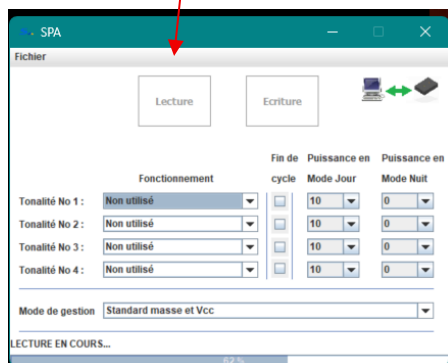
SPA

Fichier

Lecture

Ecriture

| | Fonctionnement | Fin de cycle | Puissance en Mode Jour | Puissance en Mode Nuit |
|---|---|---|---|---|
| Tonalité No 1 : | Non utilisé | | 10 | 0 |
| Tonalité No 2 : | Non utilisé | | 10 | 0 |
| Tonalité No 3 : | Non utilisé | | 10 | 0 |
| Tonalité No 4 : | Non utilisé | | 10 | 0 |

Mode de gestion Standard masse et Vcc

LECTURE EN COURS...

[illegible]